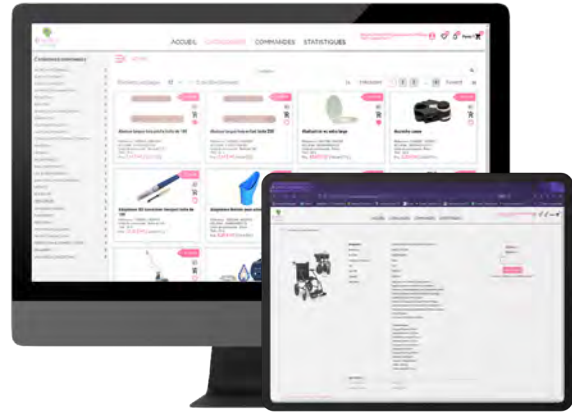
ACCUEIL CATÉGORIES COMMANDES STATISTIQUES

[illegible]

Abaisse langue bois pédiatrique boîte de 100

Abaisse langue bois adulte boîte de 100

Abattant de wc extra large

Accoudoir assise

Aiguilleur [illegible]

Aiguilleur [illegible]

ACCUEIL CATÉGORIES COMMANDES STATISTIQUES

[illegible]